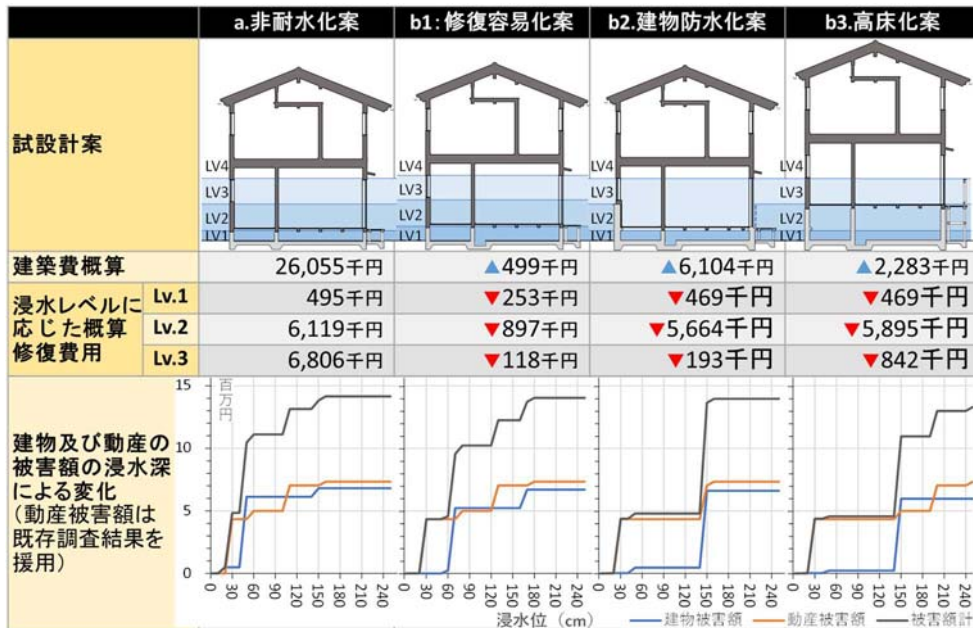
| | | a.非耐水化案 | b1:修復容易化案 | b2.建物防水化案 | b3.高床化案 |
|---|---|---|---|---|---|
| 試設計案 | | LV4 LV3 LV2 LV1 | LV4 LV3 LV2 LV1 | LV4 LV3 LV2 LV1 | LV4 LV3 LV2 LV1 |
| 建築費概算 | | 26,055千円 | ▲499千円 | ▲6,104千円 | ▲2,283千円 |
| 浸水レベルに応じた概算修復費用 | Lv.1 | 495千円 | ▼253千円 | ▼469千円 | ▼469千円 |
| | Lv.2 | 6,119千円 | ▼897千円 | ▼5,664千円 | ▼5,895千円 |
| | Lv.3 | 6,806千円 | ▼118千円 | ▼193千円 | ▼842千円 |

建物及び動産の被害額の浸水深による変化
（動産被害額は既存調査結果を援用）

百万円
15
10
5
0

0 30 60 90 120 150 180 210 240
0 30 60 90 120 150 180 210 240
0 30 60 90 120 150 180 210 240
0 30 60 90 120 150 180 210 240

浸水位（cm）
建物被害額
動産被害額
被害額計